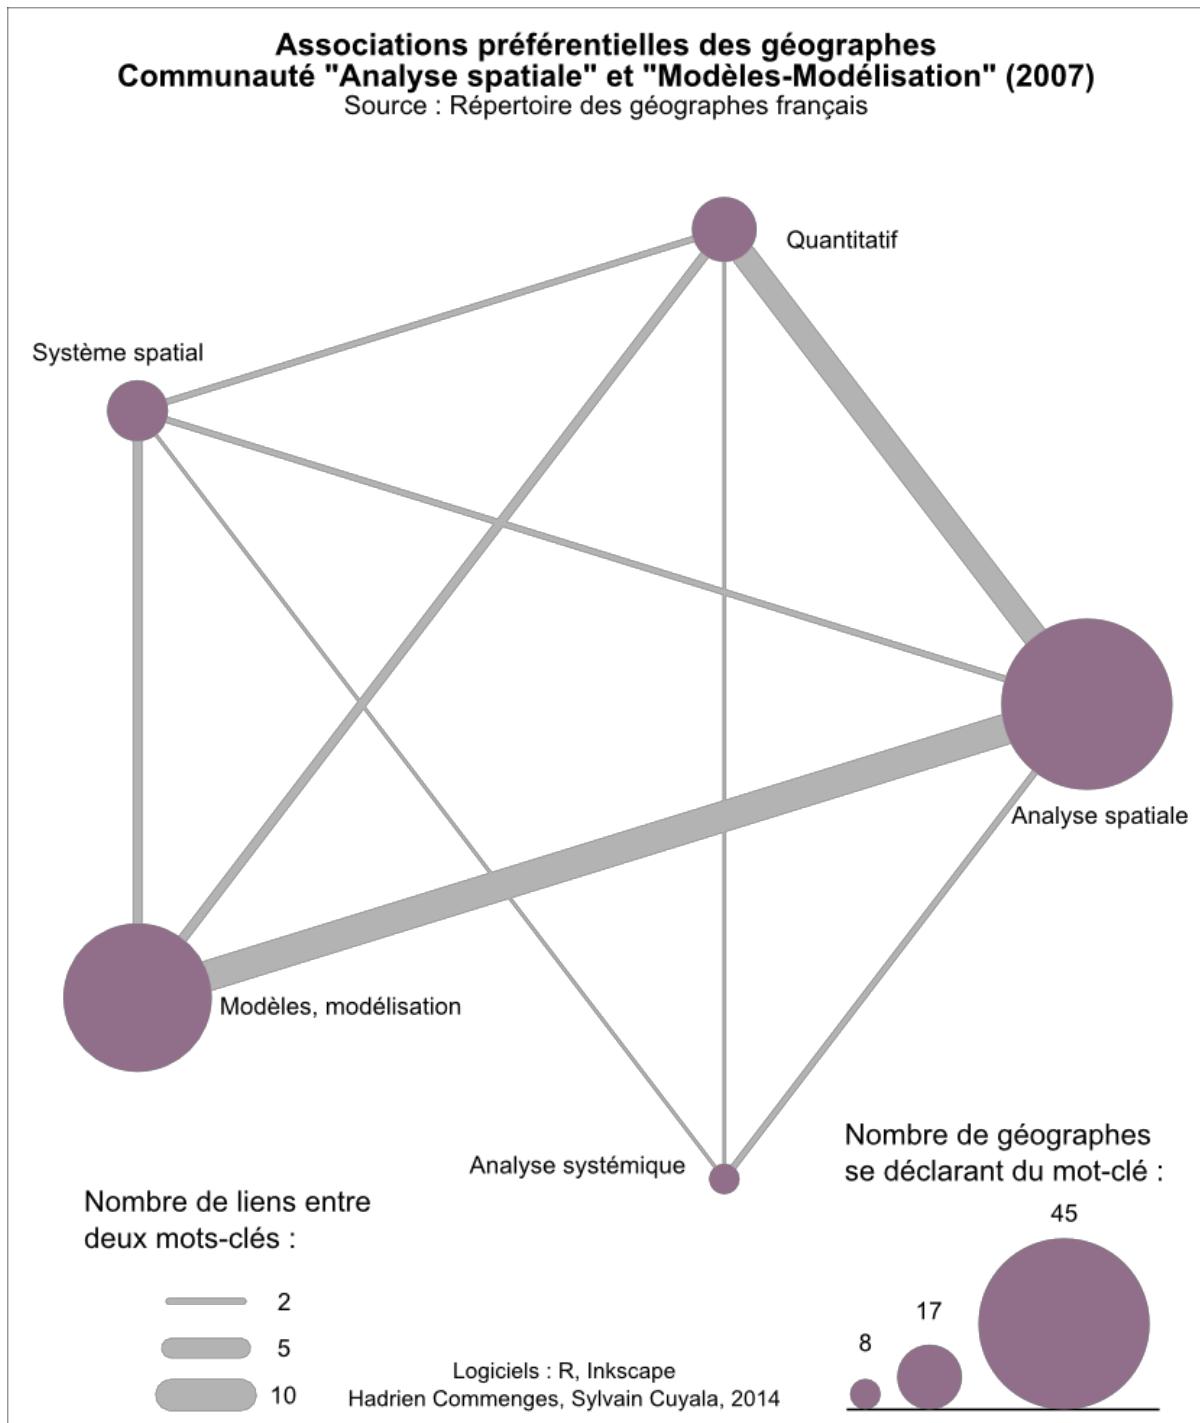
Associations préférentielles des géographes
Communauté "Analyse spatiale" et "Modèles-Modélisation" (2007)
Source : Répertoire des géographes français

Quantitatif

Système spatial

Analyse spatiale

Modèles, modélisation

Analyse systémique

Nombre de géographes se déclarant du mot-clé :

45

17

8

Nombre de liens entre deux mots-clés :

2

5

10

Logiciels : R, Inkscape
Hadrien Commenges, Sylvain Cuyala, 2014